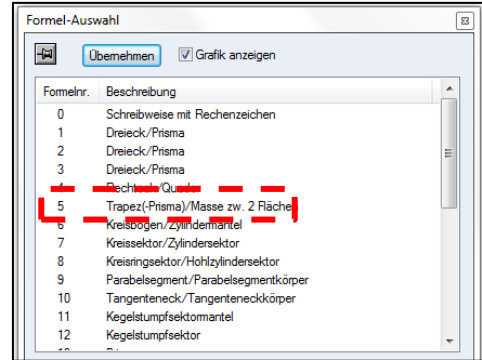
Formel-Auswahl

Übernehmen
Grafik anzeigen

| Formelnr. | Beschreibung |
|---|---|
| 0 | Schreibweise mit Rechenzeichen |
| 1 | Dreieck/Prisma |
| 2 | Dreieck/Prisma |
| 3 | Dreieck/Prisma |
| 4 | Rechteck/Quader |
| 5 | Trapez(-Prisma)/Masse zw. 2 Fläche |
| 6 | Kreisbogen/Zylindermantel |
| 7 | Kreissektor/Zylindersektor |
| 8 | Kreisringsektor/Hohlzylindersektor |
| 9 | Parabelsegment/Parabelsegmentkörper |
| 10 | Tangenteneck/Tangenteneckkörper |
| 11 | Kegelstumpfsektormantel |
| 12 | Kegelstumpfsektor |